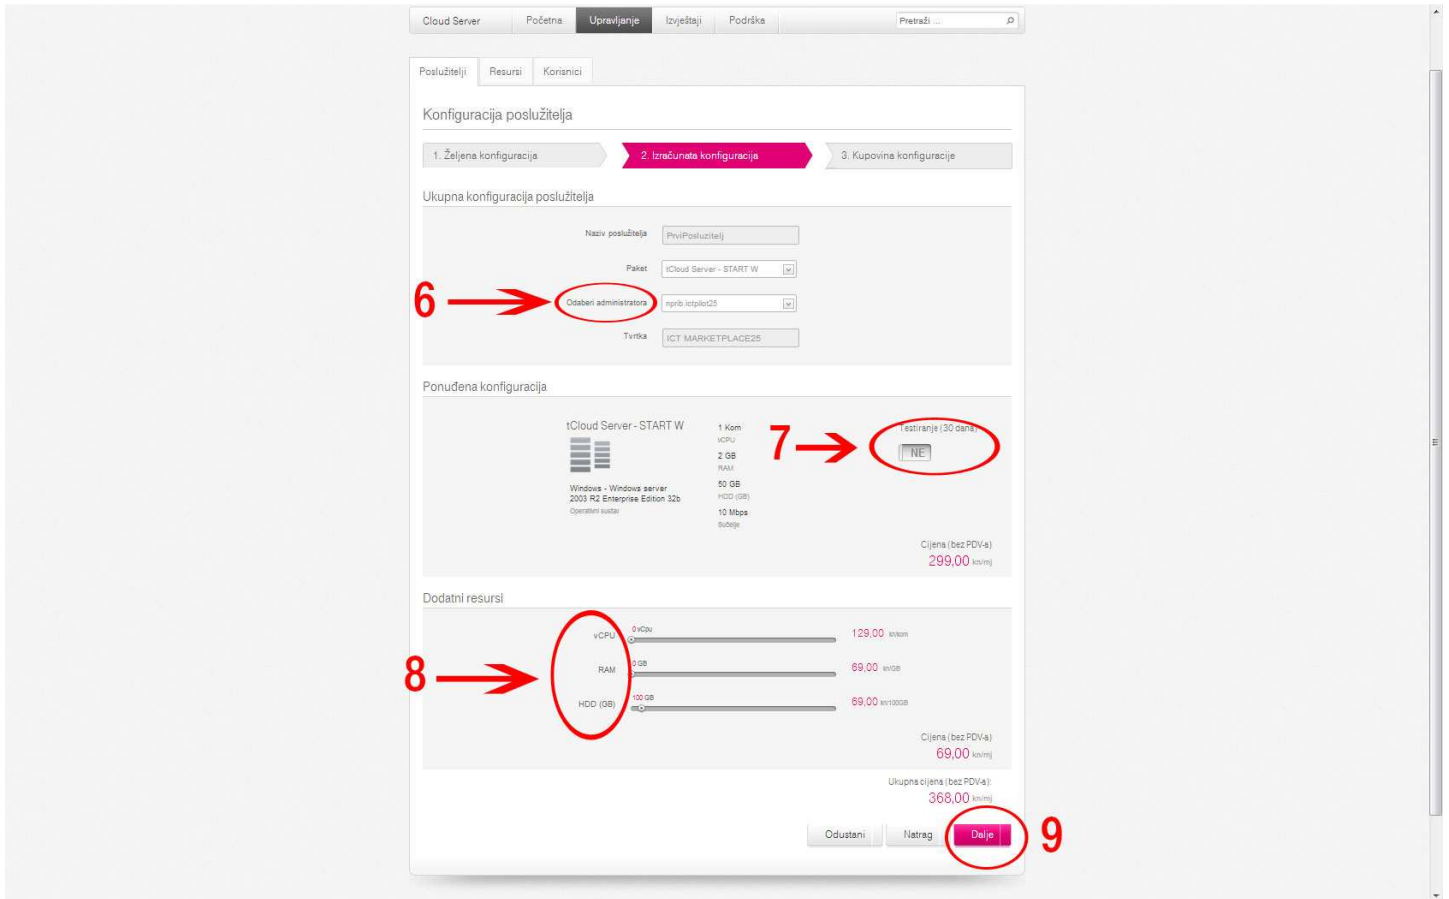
Cloud Server Početna Upravljanje Izvještaji Podrška Pretraži ...

Poslužitelji Resursi Korisnici

Konfiguracija poslužitelja

1. Željena konfiguracija 2. Izračunata konfiguracija 3. Kupovina konfiguracije

Ukupna konfiguracija poslužitelja

Naziv poslužitelja PrviPosluzitelj

Paket tCloud Server - START W

6 Odaberi administratora nprib.ictpilot25

Tvrtka ICT MARKETPLACE25

Ponuđena konfiguracija

tCloud Server - START W

Windows - Windows server 2003 R2 Enterprise Edition 32b
Operativni sustav

1 Kom
vCPU
2 GB
RAM
50 GB
HDD (GB)
10 Mbps
Sučelje

7 Testiranje (30 dana)
NE

Cijena (bez PDV-a)
299,00 kn/mj

Dodatni resursi

8
vCPU 0 vCpu 129,00 kn/kom
RAM 0 GB 69,00 kn/GB
HDD (GB) 100 GB 69,00 kn/100GB

Cijena (bez PDV-a)
69,00 kn/mj

Ukupna cijena (bez PDV-a):
368,00 kn/mj

Odustani Natrag Dalje 9